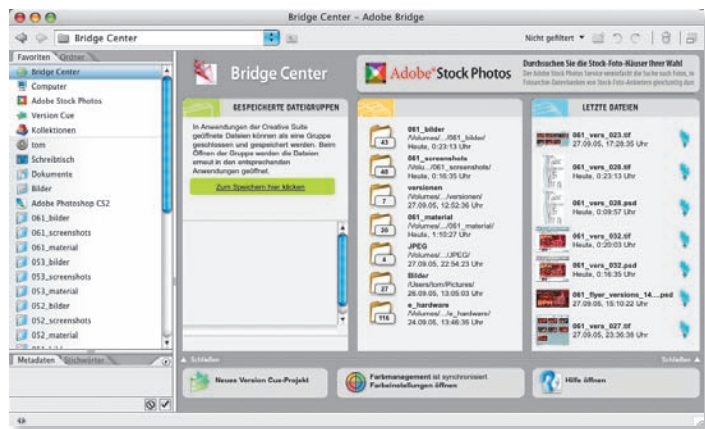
Bridge Center – Adobe Bridge

Bridge Center

Nicht gefiltert

Favoriten | Ordner

Bridge Center
Computer
Adobe Stock Photos
Version Cue
Kollektionen
tom
Schreibtisch
Dokumente
Bilder
Adobe Photoshop CS2
061_bilder
061_screenshots
061_material
053_bilder
053_screenshots
053_material
052_bilder
052_screenshots
052_material

Metadaten | Stichwörter

Bridge Center

Adobe Stock Photos

Durchsuchen Sie die Stock-Foto-Häuser Ihrer Wahl
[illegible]

GESPEICHERTE DATEIGRUPPEN

In Anwendungen der Creative Suite geöffnete Dateien können als eine Gruppe geschlossen und gespeichert werden. Beim Öffnen der Gruppe werden die Dateien erneut in den entsprechenden Anwendungen geöffnet.

Zum Speichern hier klicken

43
061_bilder
/Volumes/.../061_bilder/
Heute, 0:23:13 Uhr

40
061_screenshots
/Volu.../061_screenshots/
Heute, 0:16:35 Uhr

7
versionen
/Volumes/.../versionen/
27.09.05, 12:52:36 Uhr

20
061_material
/Volumes/.../061_material/
Heute, 1:10:27 Uhr

4
JPEG
/Volumes/.../JPEG/
27.09.05, 22:54:23 Uhr

27
Bilder
/Users/tom/Pictures/
29.09.05, 13:05:03 Uhr

116
a_hardware
/Volumes/.../a_hardware/
24.09.05, 13:46:35 Uhr

LETZTE DATEIEN

061_vers_023.tif
27.09.05, 17:28:35 Uhr

061_vers_028.tif
Heute, 0:23:13 Uhr

061_vers_028.psd
Heute, 0:09:57 Uhr

061_vers_032.tif
Heute, 0:20:03 Uhr

061_vers_032.psd
Heute, 0:16:35 Uhr

061_flyer_versions_14....psd
27.09.05, 15:10:22 Uhr

061_vers_027.tif
27.09.05, 23:36:36 Uhr

Schließen
Schließen

Neues Version Cue-Projekt

Farbmanagement ist synchronisiert
Farbeinstellungen öffnen

Hilfe öffnen